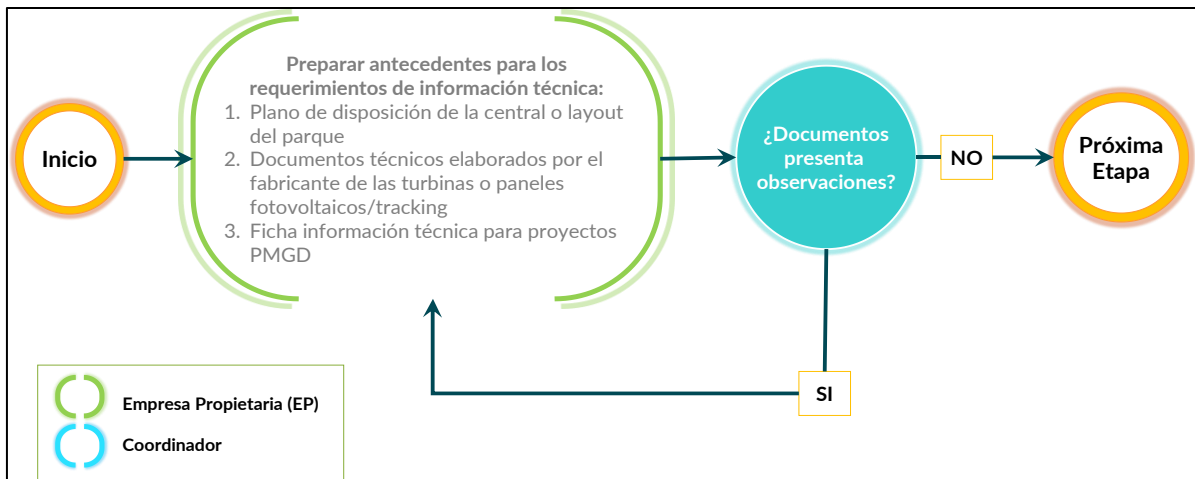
Inicio

Preparar antecedentes para los requerimientos de información técnica:
1. Plano de disposición de la central o layout del parque
2. Documentos técnicos elaborados por el fabricante de las turbinas o paneles fotovoltaicos/tracking
3. Ficha información técnica para proyectos PMGD

¿Documentos presenta observaciones?

NO

Próxima Etapa

SI

Empresa Propietaria (EP)

Coordinador